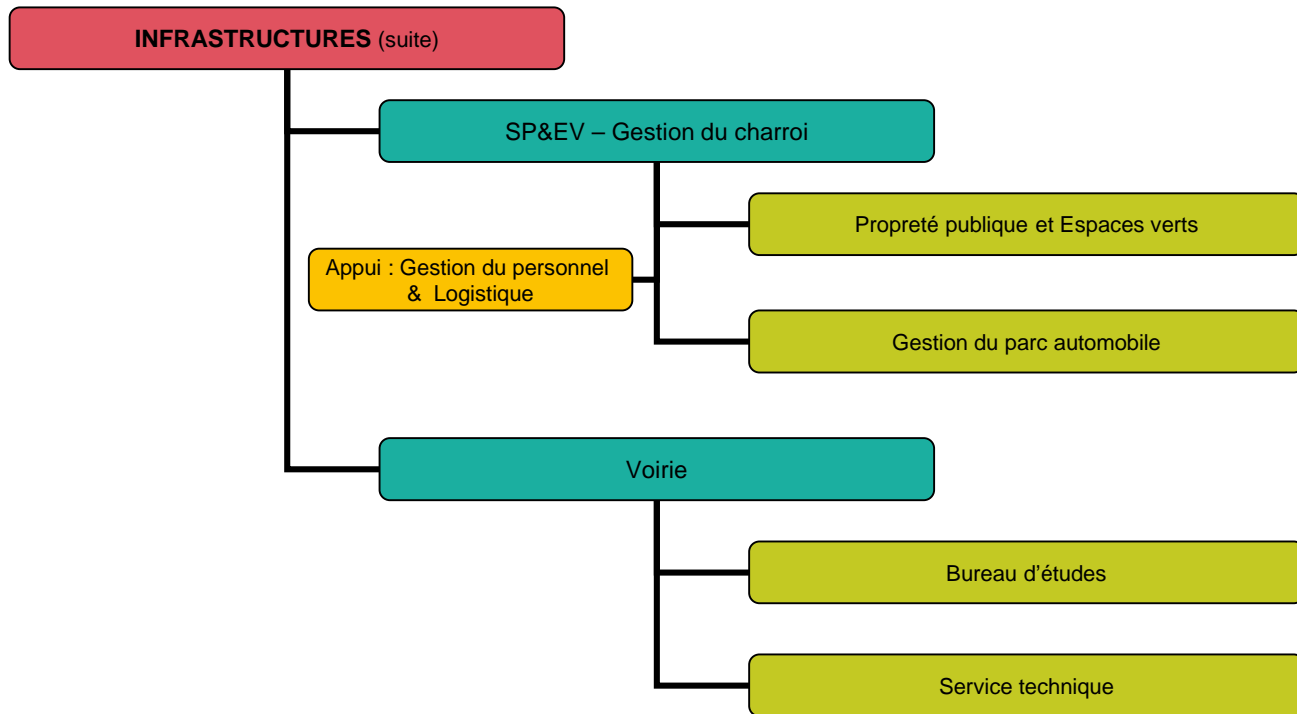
**INFRASTRUCTURES** (suite)

SP&EV – Gestion du charroi

Propreté publique et Espaces verts

Appui : Gestion du personnel & Logistique

Gestion du parc automobile

Voirie

Bureau d'études

Service technique